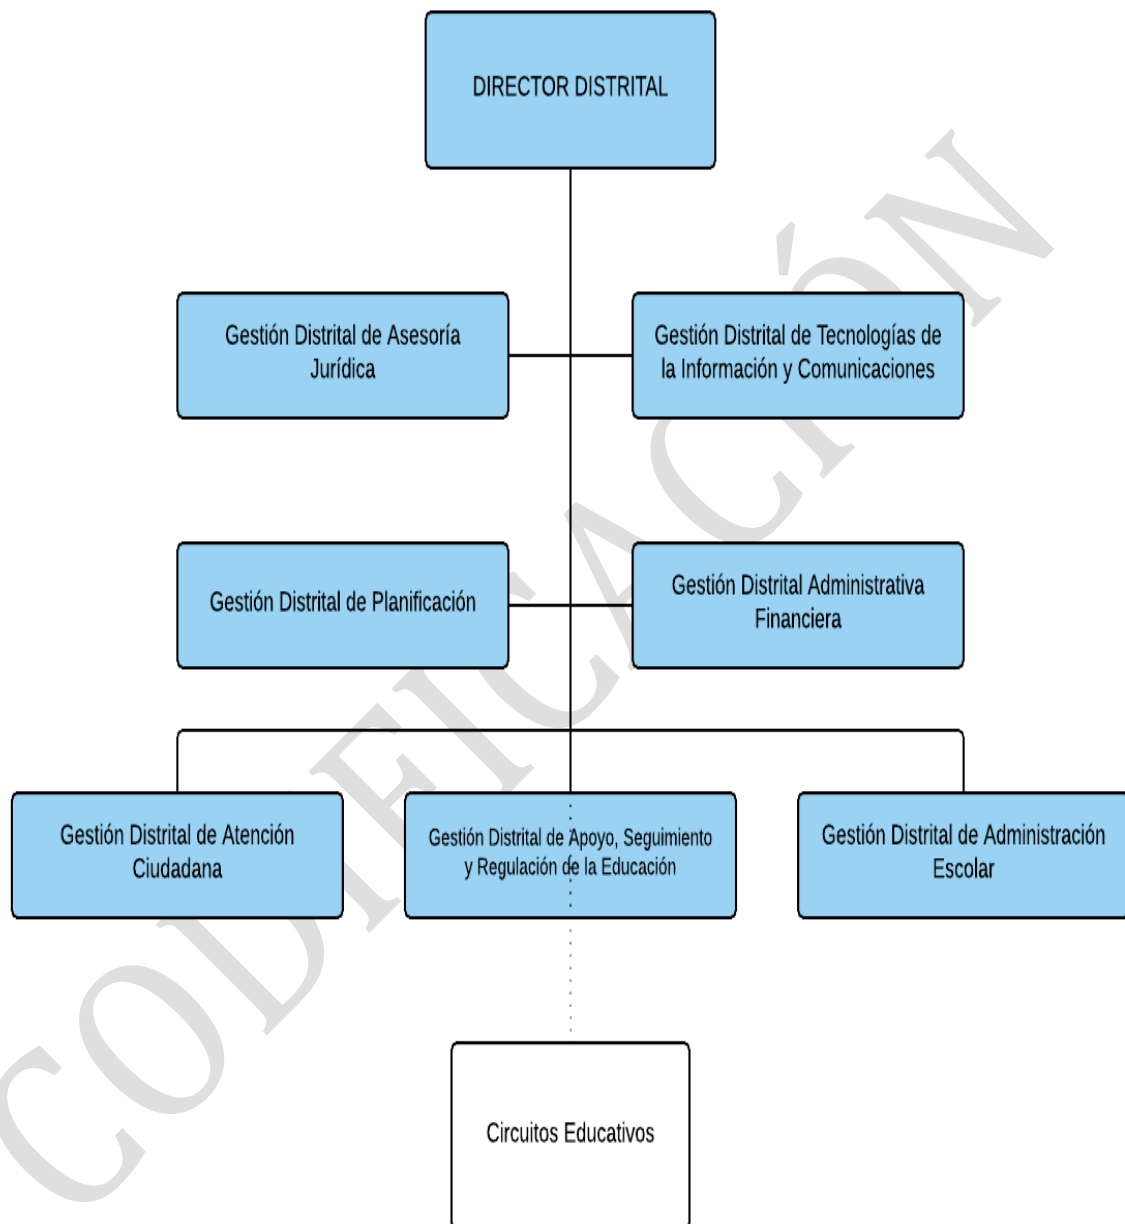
DIRECTOR DISTRITAL

Gestión Distrital de Asesoría Jurídica

Gestión Distrital de Tecnologías de la Información y Comunicaciones

Gestión Distrital de Planificación

Gestión Distrital Administrativa Financiera

Gestión Distrital de Atención Ciudadana

Gestión Distrital de Apoyo, Seguimiento y Regulación de la Educación

Gestión Distrital de Administración Escolar

Circuitos Educativos

CODIFICACIÓN